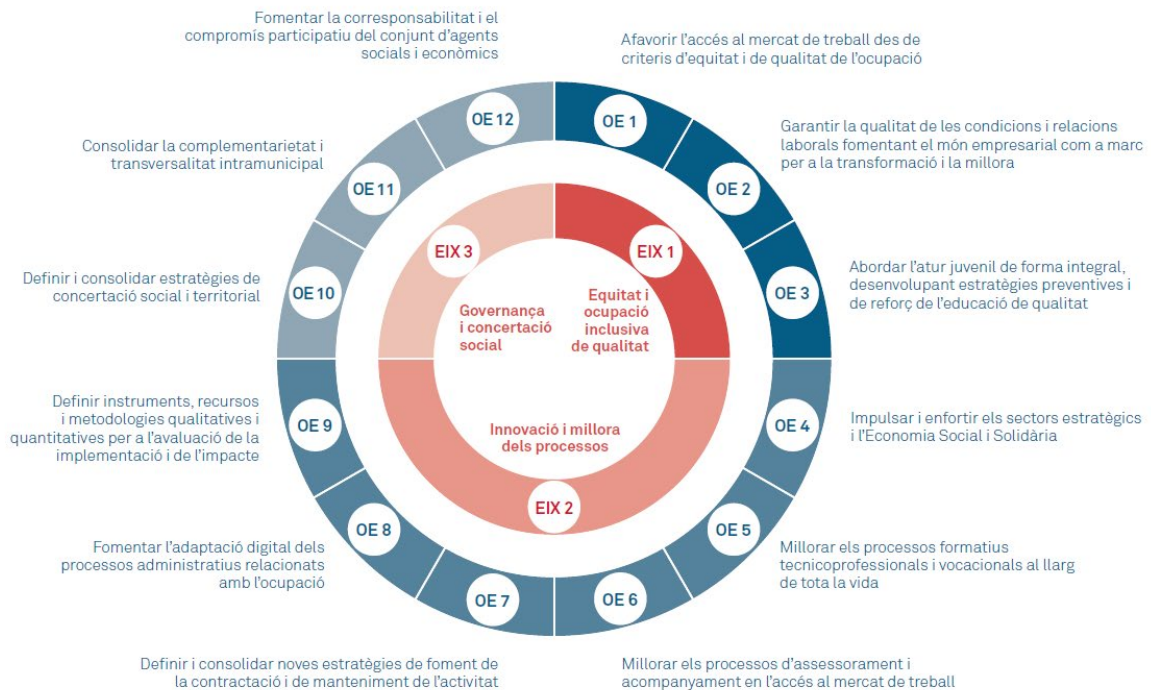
Fomentar la corresponsabilitat i el compromís participatiu del conjunt d'agents socials i econòmics

Afavorir l'accés al mercat de treball des de criteris d'equitat i de qualitat de l'ocupació

OE 12

OE 1

Garantir la qualitat de les condicions i relacions laborals fomentant el món empresarial com a marc per a la transformació i la millora

Consolidar la complementarietat i transversalitat intramunicipal

OE 11

OE 2

EIX 3

EIX 1

Abordar l'atur juvenil de forma integral, desenvolupant estratègies preventives i de reforç de l'educació de qualitat

Definir i consolidar estratègies de concertació social i territorial

OE 10

Governança i concertació social

Equitat i ocupació inclusiva de qualitat

OE 3

Definir instruments, recursos i metodologies qualitatives i quantitatives per a l'avaluació de la implementació i de l'impacte

OE 9

Innovació i millora dels processos

OE 4

Impulsar i enfortir els sectors estratègics i l'Economia Social i Solidària

EIX 2

Fomentar l'adaptació digital dels processos administratius relacionats amb l'ocupació

OE 8

OE 5

Millorar els processos formatius tecnicoprofessionals i vocacionals al llarg de tota la vida

OE 7

OE 6

Definir i consolidar noves estratègies de foment de la contractació i de manteniment de l'activitat

Millorar els processos d'assessorament i acompanyament en l'accés al mercat de treball